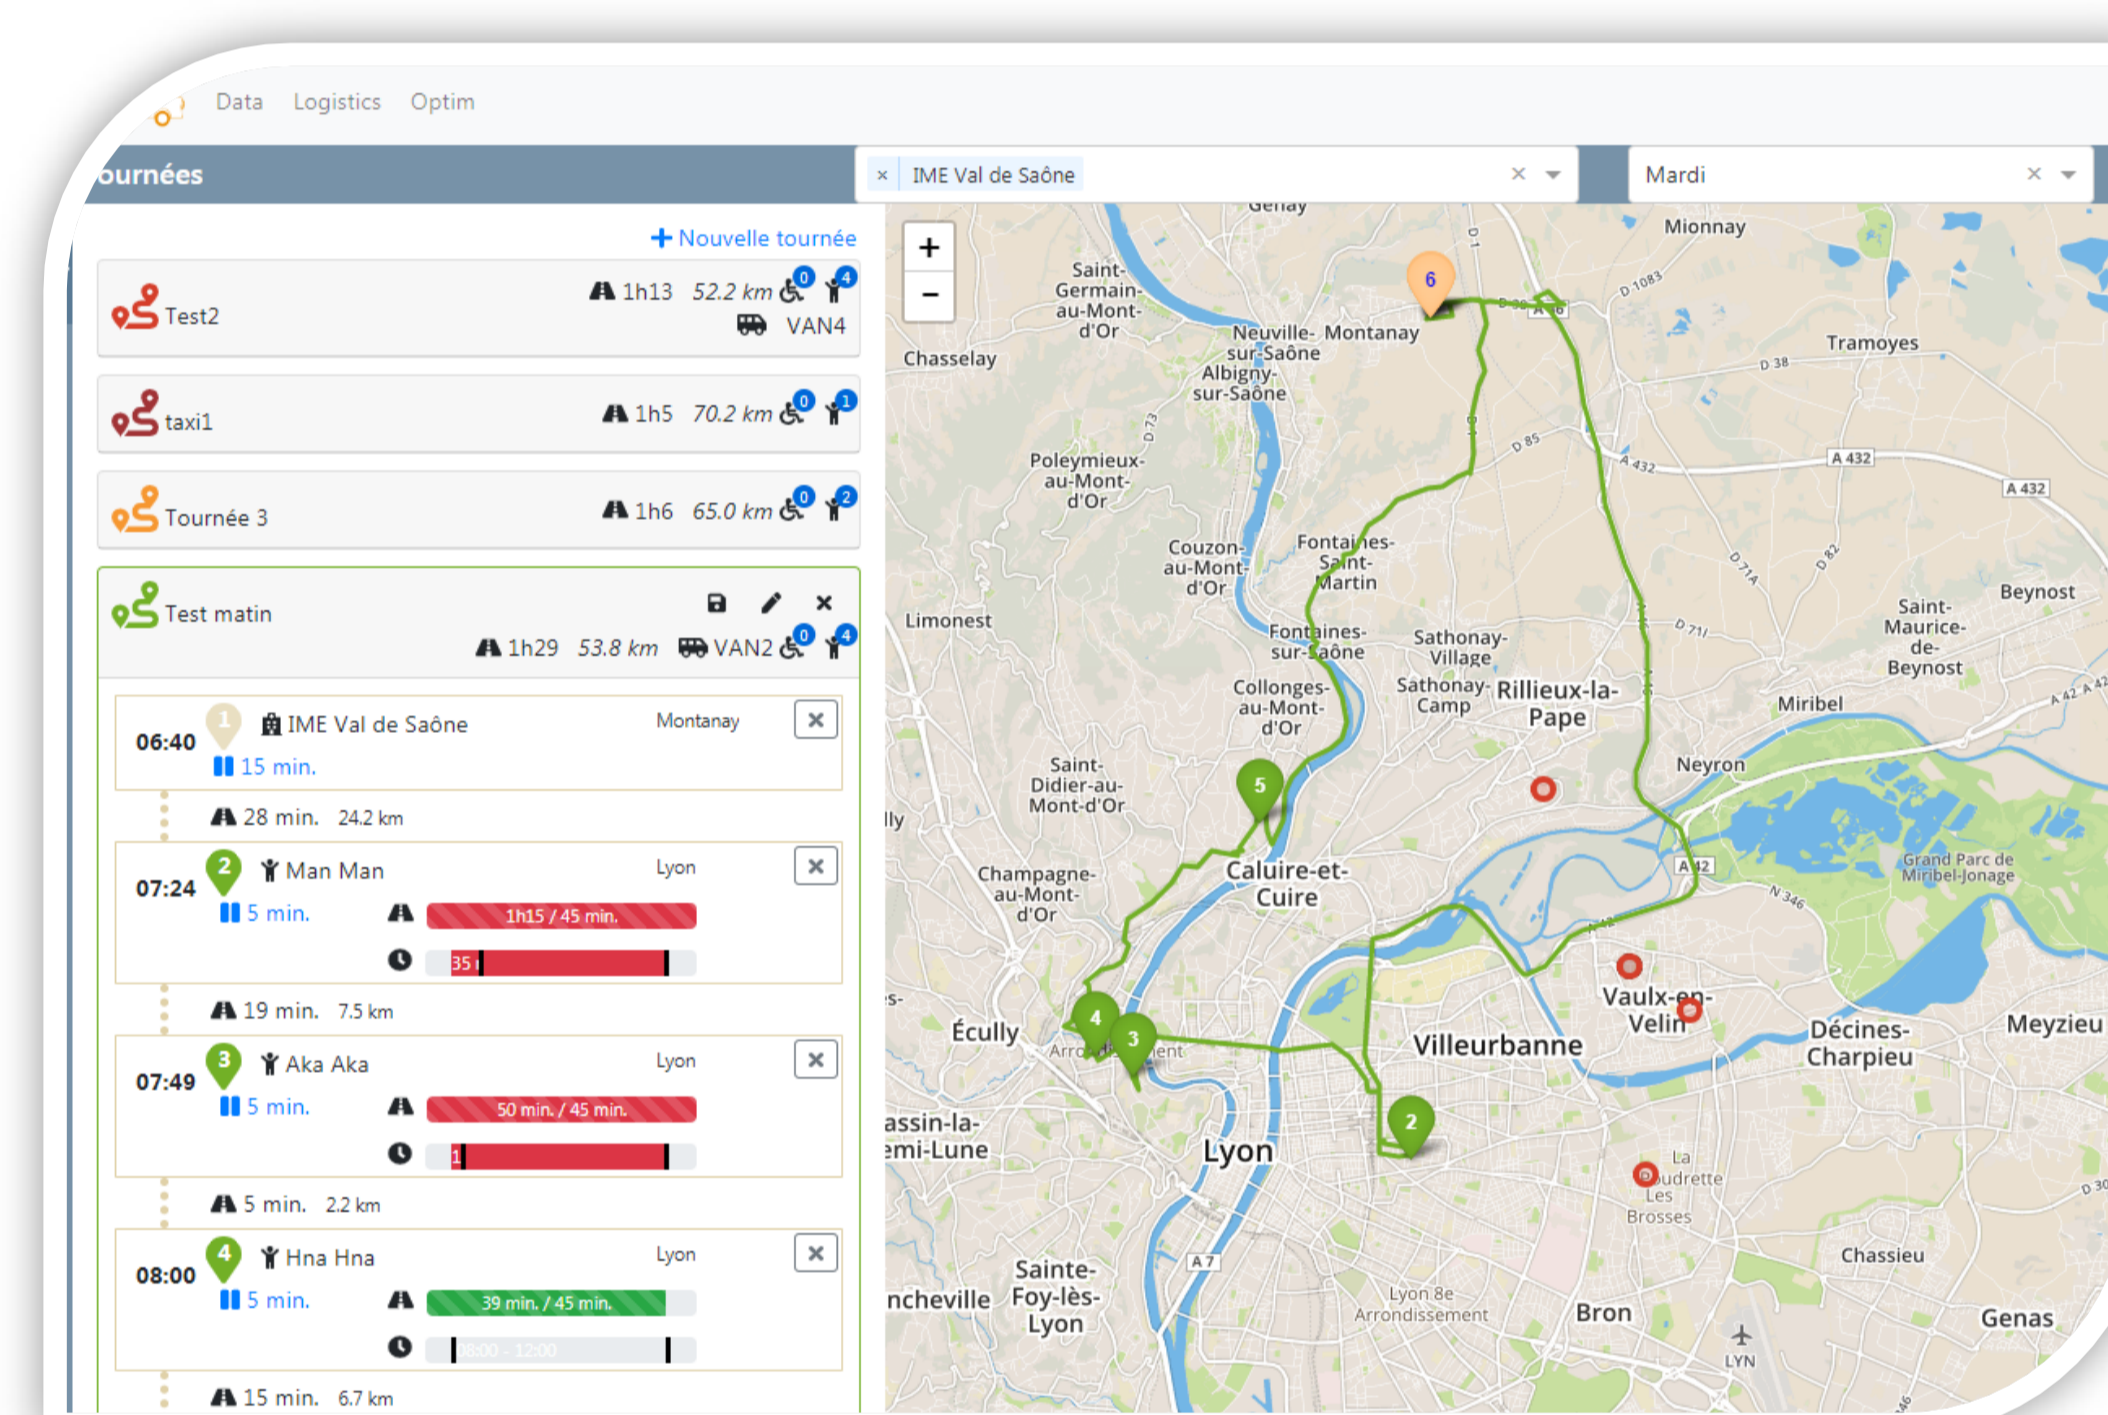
Data Logistics Optim

ournées

× IME Val de Saône × ▾

Mardi × ▾

+ Nouvelle tournée

Test2 1h13 52.2 km 0 4
VAN4

taxi1 1h5 70.2 km 0 1

Tournée 3 1h6 65.0 km 0 2

Test matin
1h29 53.8 km VAN2 0 4

06:40 1 IME Val de Saône Montanay ×
15 min.

28 min. 24.2 km

07:24 2 Man Man Lyon ×
5 min.
1h15 / 45 min.
35

19 min. 7.5 km

07:49 3 Aka Aka Lyon ×
5 min.
50 min. / 45 min.
1

5 min. 2.2 km

08:00 4 Hna Hna Lyon ×
5 min.
39 min. / 45 min.
08:00 - 12:00

15 min. 6.7 km

+
−

Genay
Mionnay
Saint-Germain-au-Mont-d'Or
Neuville-sur-Saône
Montanay
Albigny-sur-Saône
Chasselay
Tramoyes
D 1083
D 38
A 432
A 432
D 85
Poleymieux-au-Mont-d'Or
Couzon-au-Mont-d'Or
Fontaines-Saint-Martin
Limonest
Fontaines-sur-Saône
Sathonay-Village
Sathonay-Camp
Rillieux-la-Pape
Collonges-au-Mont-d'Or
Beynost
Saint-Maurice-de-Beynost
Miribel
Neyron
Saint-Didier-au-Mont-d'Or
Caluire-et-Cuire
Champagne-au-Mont-d'Or
Grand Parc de Miribel-Jonage
Écully
Villeurbanne
Vaulx-en-Velin
Décines-Charpieu
Meyzieu
Lyon
La Soudrette Les Brosses
Sainte-Foy-lès-Lyon
Lyon 8e Arrondissement
Bron
Chassieu
Genas
LYN
A 7
A 42
N 346
6
5
4
3
2